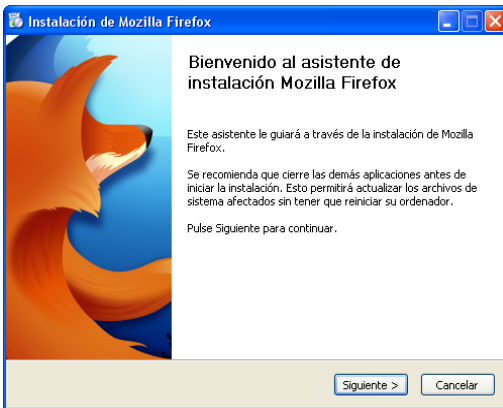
Instalación de Mozilla Firefox

Bienvenido al asistente de instalación Mozilla Firefox

Este asistente le guiará a través de la instalación de Mozilla Firefox.

Se recomienda que cierre las demás aplicaciones antes de iniciar la instalación. Esto permitirá actualizar los archivos de sistema afectados sin tener que reiniciar su ordenador.

Pulse Siguiente para continuar.

Siguiente >

Cancelar